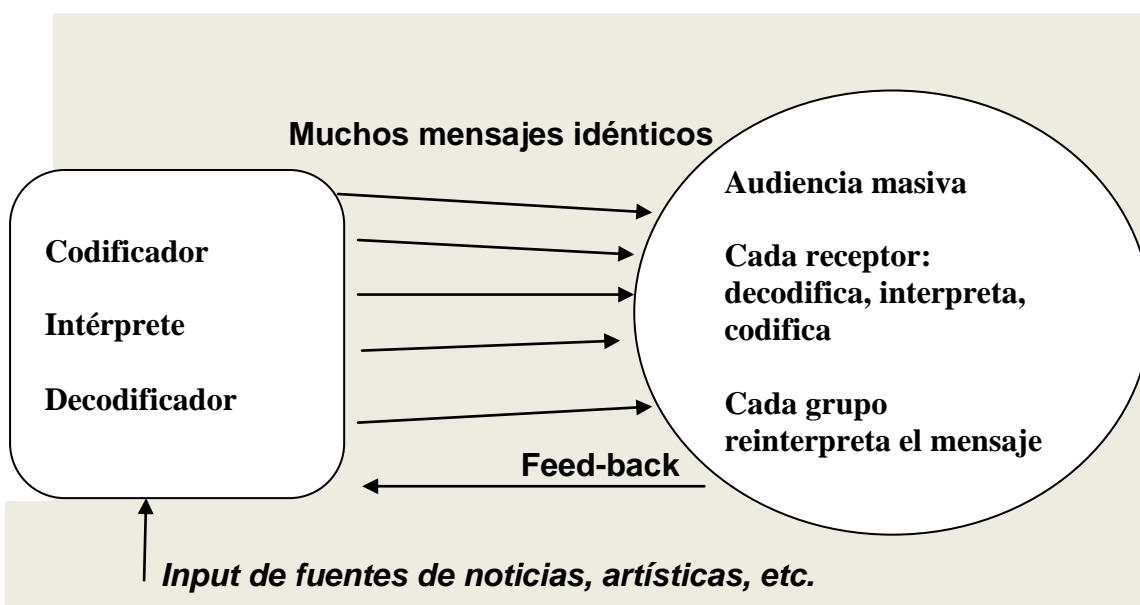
Muchos mensajes idénticos

Codificador

Intérprete

Decodificador

Audiencia masiva

Cada receptor: decodifica, interpreta, codifica

Cada grupo reinterpreta el mensaje

Feed-back

Input de fuentes de noticias, artísticas, etc.